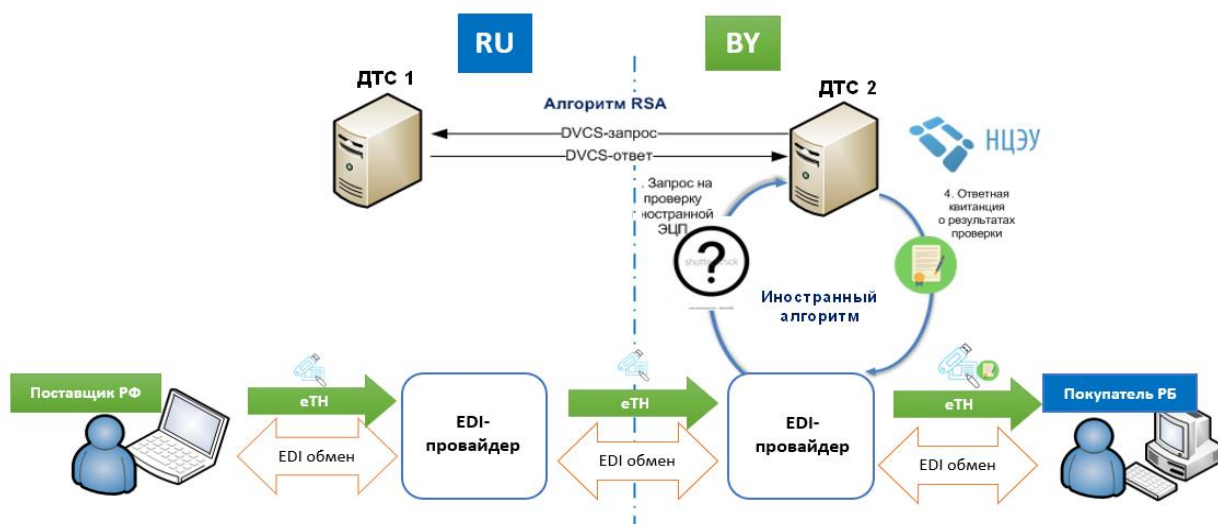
RU

BY

ДТС 1

ДТС 2

Алгоритм RSA

DVCS-запрос

DVCS-ответ

НЦЭУ

. Запрос на проверку ностранной ЭЦП

4. Ответная квитанция о результатах проверки

shutterstock

Иностранный алгоритм

Поставщик РФ

eTH

EDI-провайдер

EDI обмен

eTH

EDI-провайдер

EDI обмен

eTH

EDI обмен

Покупатель РБ